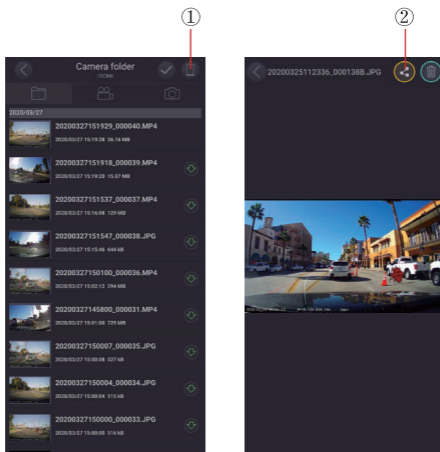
①

Camera folder
DCIM

2020/03/27

20200327151929_000040.MP4
2020/03/27 15:19:28 36.14 MB

20200327151918_000039.MP4
2020/03/27 15:19:28 15.07 MB

20200327151537_000037.MP4
2020/03/27 15:16:08 129 MB

20200327151547_000038.JPG
2020/03/27 15:15:46 646 KB

20200327150100_000036.MP4
2020/03/27 15:02:12 294 MB

20200327145800_000031.MP4
2020/03/27 15:01:08 729 MB

20200327150007_000035.JPG
2020/03/27 15:00:08 527 KB

20200327150004_000034.JPG
2020/03/27 15:00:04 315 KB

20200327150000_000033.JPG
2020/03/27 15:00:00 516 KB

②

20200325112336_000138B.JPG